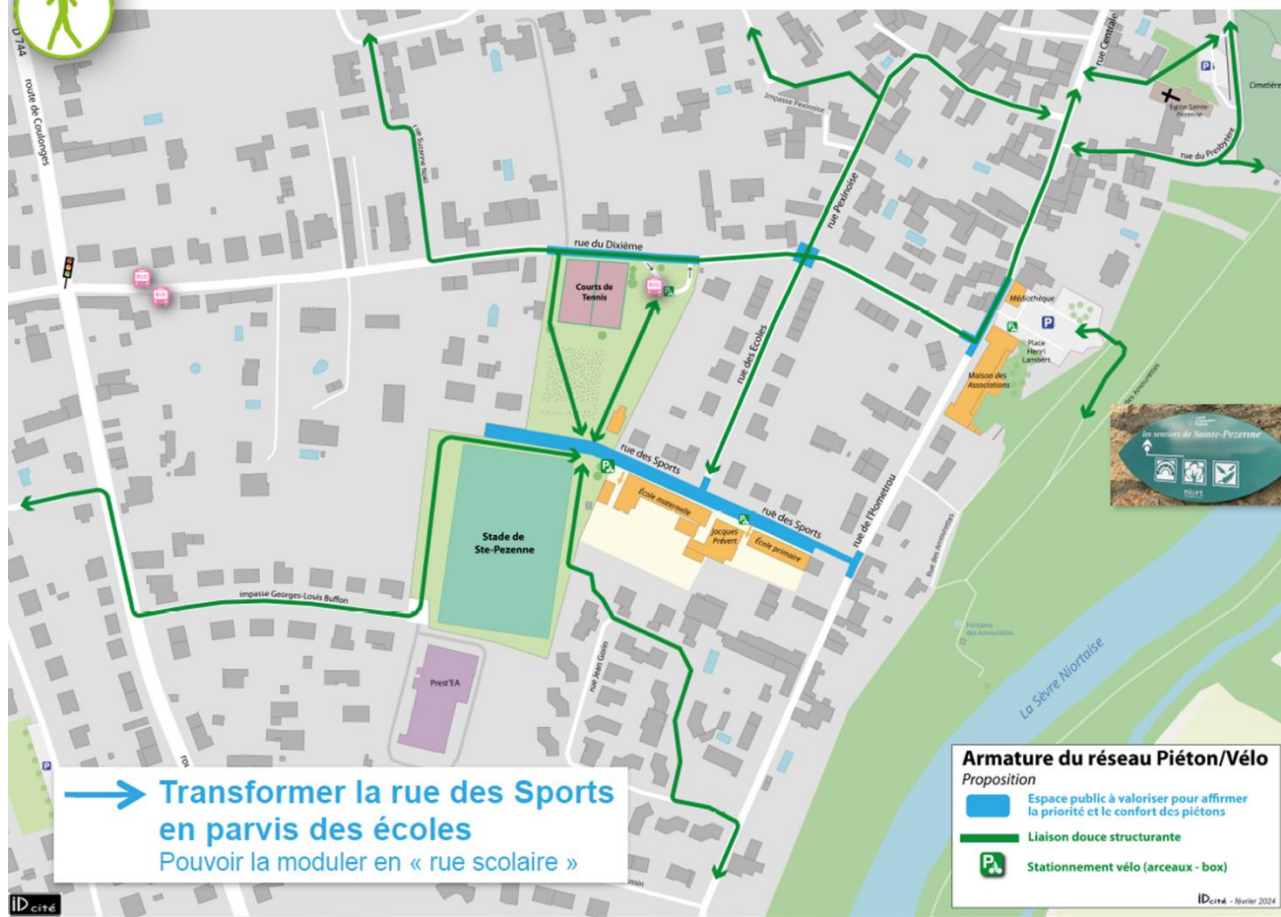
D 744

route de Coulonges

rue Suzanne Noël

Impasse Pexinoise

rue Centrale

Cimetière

Eglise Sainte-Pezenne

rue du Presbytère

rue Pexinoise

rue du Dixième

Courts de Tennis

rue des Ecoles

Médiathèque

Place Henri Lambert

Maison des Associations

rue des Sports

rue des Sports

Stade de Ste-Pezenne

École maternelle

Jacques Prévert

École primaire

rue de l'Hometrou

Rue des Amourettes

Impasse Georges-Louis Buffon

rue Jean Gabin

Prest'EA

Fontaine des Amourettes

La Sèvre Niortaise

les sentiers de Sainte-Pezenne

Transformer la rue des Sports en parvis des écoles
Pouvoir la moduler en « rue scolaire »

Armature du réseau Piéton/Vélo
Proposition
Espace public à valoriser pour affirmer la priorité et le confort des piétons
Liaison douce structurante
Stationnement vélo (arceaux - box)

IDcité - février 2024

IDcité